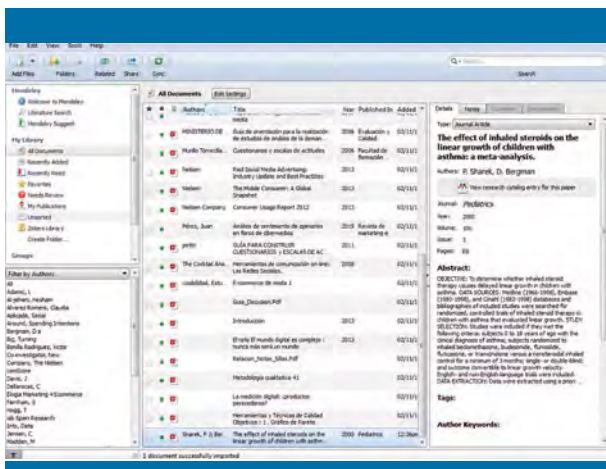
File Edit View Tools Help

Add Files Folders Related Share Sync

Search

Mendeley
Welcome to Mendeley
Literature Search
Mendeley Suggest

My Library
All Documents
Recently Added
Recently Read
Favorites
Needs Review
My Publications
Unsorted
Zotero Library
Create Folder...

Groups

Filter by Authors
All
Adams, L
al-jehani, Hesham
Alvarez Romero, Claudia
Aznoade, Sanja
Around, Spending Intentions
Bergman, D a
Big, Turning
Bonilla Rodriguez, Victor
Co-investigator, New
Company, The Nielsen
comScore
Davis, J
Dellarocas, C
Elogia Marketing 4 Ecommerce
Farnham, S
Hogg, T
iab Spain Research
Info, Data
Jansen, C
Madden, M

All Documents Edit Settings

| Authors | Title | Year | Published In | Added |
|---|---|---|---|---|
| | media | | | |
| MINISTERIO DE | Guía de orientación para la realización de estudios de análisis de la deman... | 2006 | Evaluación y Calidad | 02/11/1 |
| Murillo Torrecilla... | Cuestionarios y escalas de actitudes | 2006 | Facultad de formación... | 02/11/1 |
| Nielsen | Paid Social Media Advertising: Industry Update and Best Practices | 2013 | | 02/11/1 |
| Nielsen | The Mobile Consumer: A Global Snapshot | 2013 | | 02/11/1 |
| Nielsen Company | Consumer Usage Report 2012 | 2013 | | 02/11/1 |
| Pérez, Juan | Análisis de sentimiento de opiniones en foros de cibernetas | 2010 | Revista de marketing e... | 02/11/1 |
| pertin | GUÍA PARA CONSTRUIR CUESTIONARIOS Y ESCALAS DE AC... | 2011 | | 02/11/1 |
| The Cocktail Ana... | Herramientas de comunicación on line: Las Redes Sociales. | 2008 | | 02/11/1 |
| cosibididad, Estr... | E-commerce de moda 1 | | | 02/11/1 |
| | Guia_Docusert.Pdf | | | 02/11/1 |
| | Introducción | | | 02/11/1 |
| | El reto El mundo digital es complejo : nunca más será un mundo | | | 02/11/1 |
| | Relacion_hotas_tallas.Pdf | | | 02/11/1 |
| | Metodología cualitativa 41 | | | 02/11/1 |
| | La medición digital: ¿productos perecederos? | | | 02/11/1 |
| | Herramientas y Técnicas de Calidad Objetivo : 1 . Gráfico de Pareto | | | 02/11/1 |
| Sharek, P J; Be... | The effect of inhaled steroids on the linear growth of children with asthm... | 2000 | Pediatrics | 12:36am |

1 document successfully imported

Details Notes

Type: Journal Article

The effect of inhaled steroids on the linear growth of children with asthma: a meta-analysis.

Authors: P. Sharek, D. Bergman

View research catalog entry for this paper

Journal: Pediatrics
Year: 2000
Volume: 106
Issue: 1
Pages: E8

Abstract:
OBJECTIVE: To determine whether inhaled steroid therapy causes delayed linear growth in children with asthma. DATA SOURCES: Medline (1966-1998), Embase (1980-1998), and Cinahl (1982-1998) databases and bibliographies of included studies were searched for randomized, controlled trials of inhaled steroid therapy in children with asthma that evaluated linear growth. STUDY SELECTION: Studies were included if they met the following criteria: subjects 0 to 18 years of age with the clinical diagnosis of asthma; subjects randomized to inhaled beclomethasone, budesonide, flunisolide, fluticasone, or triamcinolone versus a nonsteroidal inhaled control for a minimum of 3 months; single- or double-blind; and outcome convertible to linear growth velocity. English- and non-English-language trials were included. DATA EXTRACTION: Data were extracted using a priori...

Tags:

Author Keywords: